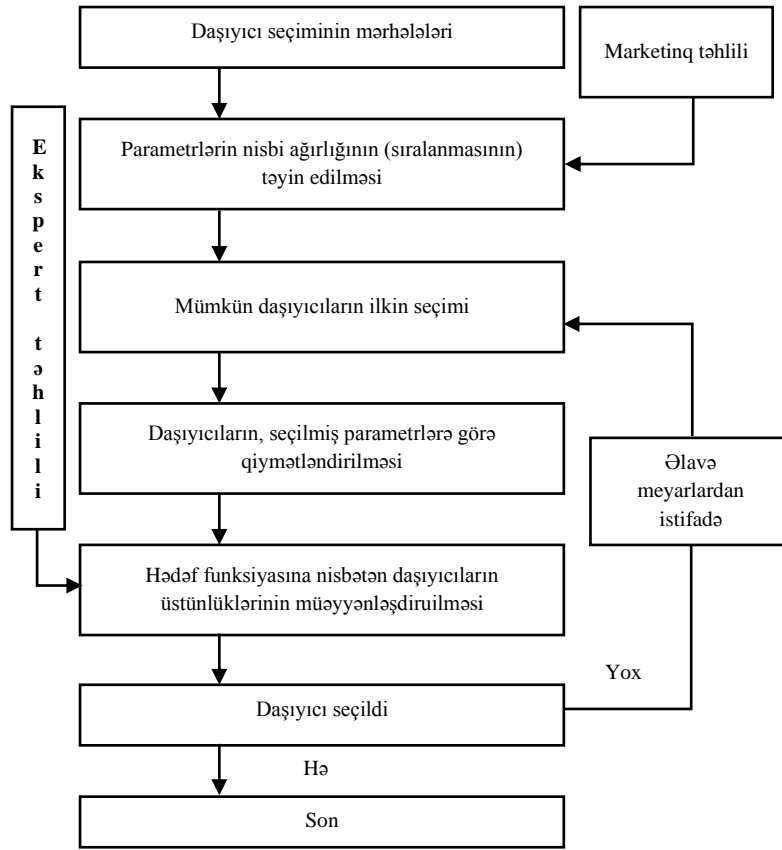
Daşıyıcı seçiminin mərhələləri

Marketinq təhlili

Ekspert təhlili

Parametrlərin nisbi ağırlığının (sıralanmasının) təyin edilməsi

Mümkün daşıyıcıların ilkin seçimi

Daşıyıcıların, seçilmiş parametrlərə görə qiymətləndirilməsi

Əlavə meyarlardan istifadə

Hədəf funksiyasına nisbətən daşıyıcıların üstünlüklərinin müəyyənləşdiruilməsi

Yox

Daşıyıcı seçildi

Hə

Son